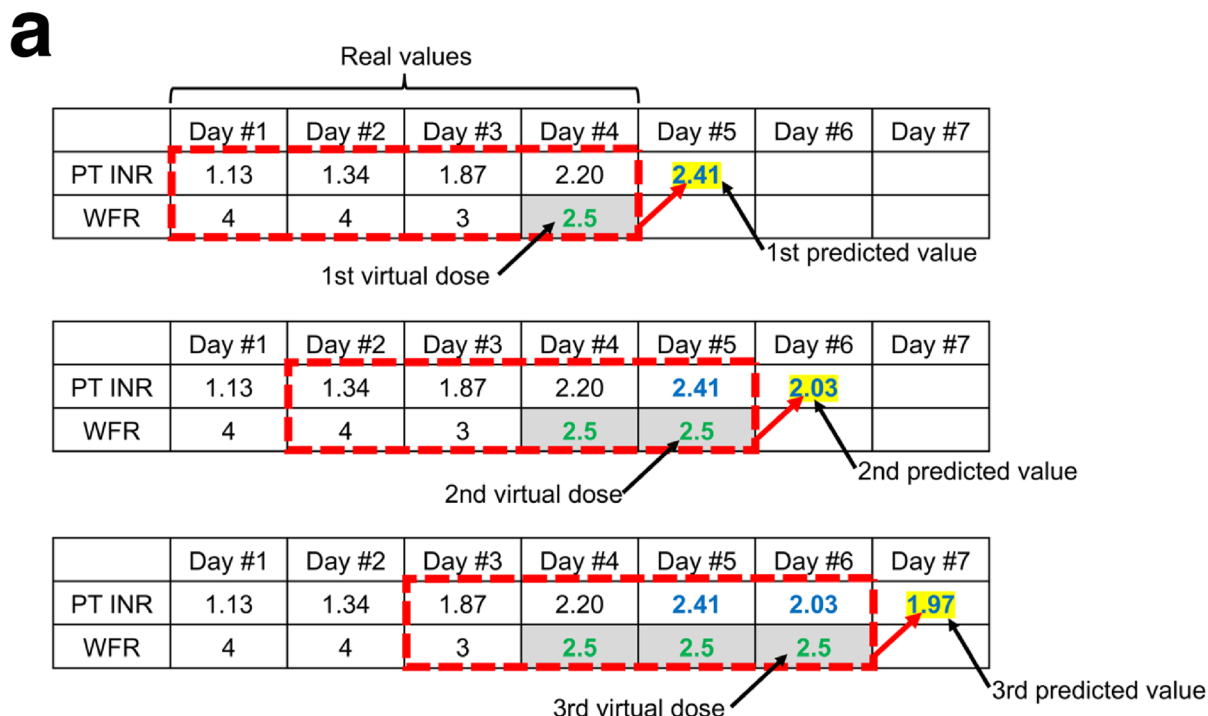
a

Real values

| | Day #1 | Day #2 | Day #3 | Day #4 | Day #5 | Day #6 | Day #7 |
|---|---|---|---|---|---|---|---|
| PT INR | 1.13 | 1.34 | 1.87 | 2.20 | 2.41 | | |
| WFR | 4 | 4 | 3 | 2.5 | | | |

1st virtual dose

1st predicted value

| | Day #1 | Day #2 | Day #3 | Day #4 | Day #5 | Day #6 | Day #7 |
|---|---|---|---|---|---|---|---|
| PT INR | 1.13 | 1.34 | 1.87 | 2.20 | 2.41 | 2.03 | |
| WFR | 4 | 4 | 3 | 2.5 | 2.5 | | |

2nd virtual dose

2nd predicted value

| | Day #1 | Day #2 | Day #3 | Day #4 | Day #5 | Day #6 | Day #7 |
|---|---|---|---|---|---|---|---|
| PT INR | 1.13 | 1.34 | 1.87 | 2.20 | 2.41 | 2.03 | 1.97 |
| WFR | 4 | 4 | 3 | 2.5 | 2.5 | 2.5 | |

3rd virtual dose

3rd predicted value